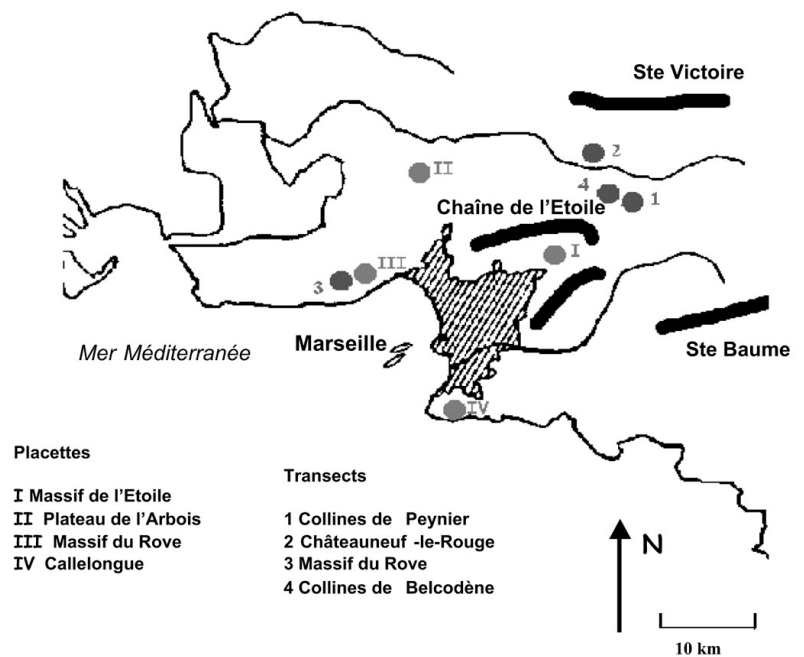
Ste Victoire

2

II

4

1

Chaîne de l'Etoile

I

3

III

Mer Méditerranée

Marseille

Ste Baume

IV

Placettes

I Massif de l'Etoile
II Plateau de l'Arbois
III Massif du Rove
IV Callelongue

Transects

1 Collines de Peynier
2 Châteauneuf -le-Rouge
3 Massif du Rove
4 Collines de Belcodène

N

10 km